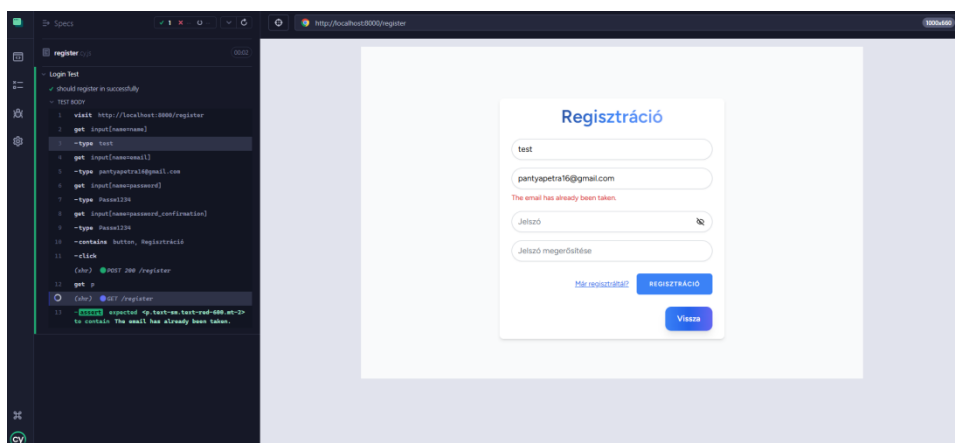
Specs ✓1 ✕ -- ○ --

http://localhost:8000/register

1000x660

register 00:02

Login Test

✓ should register in successfully

TEST BODY

1 visit http://localhost:8000/register

2 get input[name=name]

3 -type test

4 get input[name=email]

5 -type pantyapetra16@gmail.com

6 get input[name=password]

7 -type Passw1234

8 get input[name=password_confirmation]

9 -type Passw1234

10 -contains button, Regisztráció

11 -click

(xhr) POST 200 /register

12 get p

(xhr) GET /register

13 -assert expected <p.text-sm.text-red-600.mt-2> to contain The email has already been taken.

Regisztráció

test

pantyapetra16@gmail.com

The email has already been taken.

Jelszó

Jelszó megerősítése

Már regisztráltál?

REGISZTRÁCIÓ

Vissza

cy